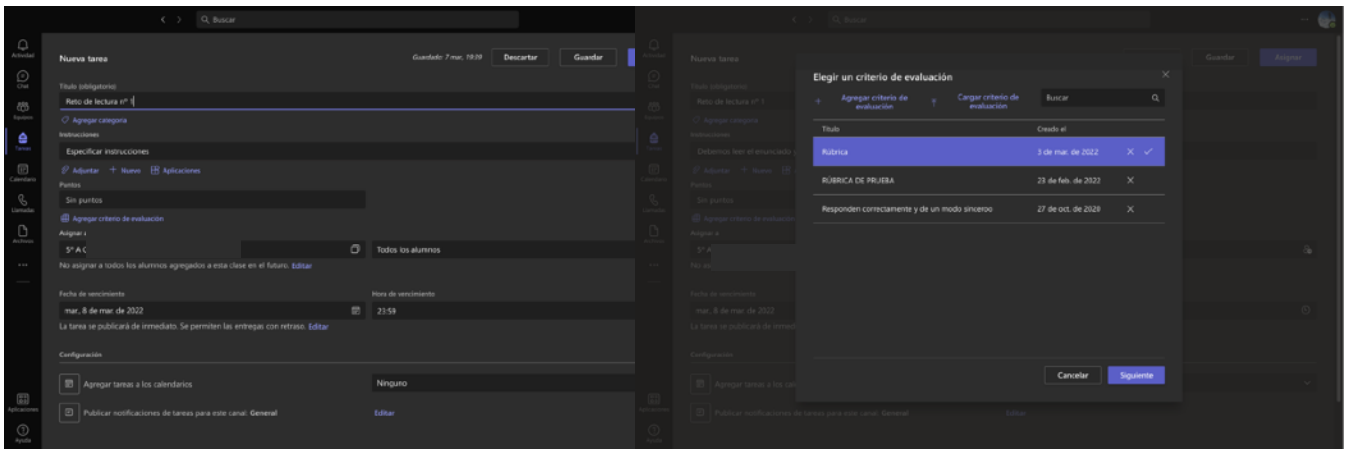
Buscar

Actividad
Chat
Equipos
Tareas
Calendario
Llamadas
Archivos
...
Aplicaciones
Ayuda

Nueva tarea
Guardado: 7 mar, 19:39
Descartar
Guardar

Título (obligatorio)
Reto de lectura nº 1
Agregar categoría
Instrucciones
Especificar instrucciones
Adjuntar + Nuevo Aplicaciones
Puntos
Sin puntos
Agregar criterio de evaluación
Asignar a
5º A C
Todos los alumnos
No asignar a todos los alumnos agregados a esta clase en el futuro. Editar

Fecha de vencimiento
mar., 8 de mar. de 2022
Hora de vencimiento
23:59
La tarea se publicará de inmediato. Se permiten las entregas con retraso. Editar

Configuración
Agregar tareas a los calendarios
Ninguno
Publicar notificaciones de tareas para este canal: General
Editar

Buscar
Nueva tarea
Guardar
Asignar

Elegir un criterio de evaluación
+ Agregar criterio de evaluación
Cargar criterio de evaluación
Buscar

| Título | Creado el |
|---|---|
| Rúbrica | 3 de mar. de 2022 |
| RÚBRICA DE PRUEBA | 23 de feb. de 2022 |
| Responden correctamente y de un modo sincero | 27 de oct. de 2020 |

Cancelar
Siguiente